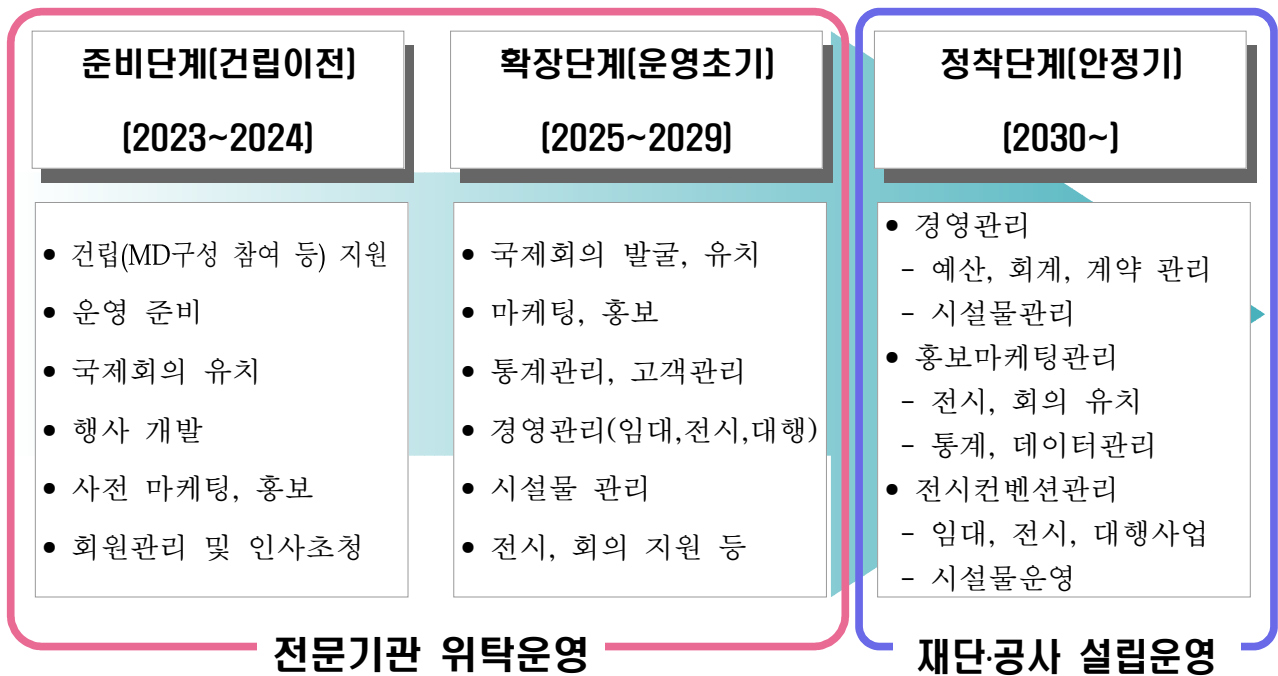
준비단계(건립이전)

(2023~2024)

확장단계(운영초기)

(2025~2029)

정착단계(안정기)

(2030~)

- 건립(MD구성 참여 등) 지원
- 운영 준비
- 국제회의 유치
- 행사 개발
- 사전 마케팅, 홍보
- 회원관리 및 인사초청

- 국제회의 발굴, 유치
- 마케팅, 홍보
- 통계관리, 고객관리
- 경영관리(임대,전시,대행)
- 시설물 관리
- 전시, 회의 지원 등

- 경영관리
 - 예산, 회계, 계약 관리
 - 시설물관리
- 홍보마케팅관리
 - 전시, 회의 유치
 - 통계, 데이터관리
- 전시컨벤션관리
 - 임대, 전시, 대행사업
 - 시설물운영

전문기관 위탁운영

재단·공사 설립운영